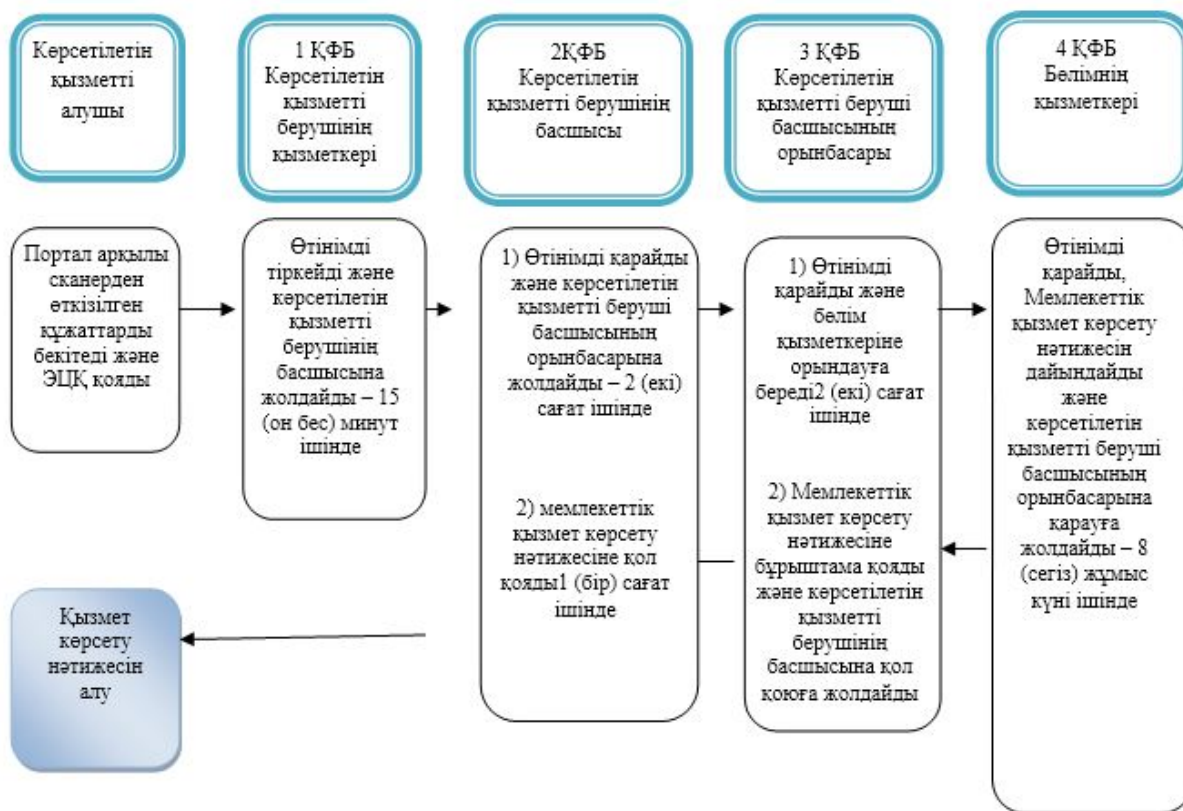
Көрсетілетін қызметті алушы

1 ҚФБ
Көрсетілетін қызметті берушінің қызметкері

2ҚФБ
Көрсетілетін қызметті берушінің басшысы

3 ҚФБ
Көрсетілетін қызметті беруші басшысының орынбасары

4 ҚФБ
Бөлімнің қызметкері

Портал арқылы сканерден өткізілген құжаттарды бекітеді және ЭЦҚ қояды

Өтінімді тіркейді және көрсетілетін қызметті берушінің басшысына жолдайды – 15 (он бес) минут ішінде

1) Өтінімді қарайды және көрсетілетін қызметті беруші басшысының орынбасарына жолдайды – 2 (екі) сағат ішінде

2) мемлекеттік қызмет көрсету нәтижесіне қол қояды1 (бір) сағат ішінде

1) Өтінімді қарайды және бөлім қызметкеріне орындауға береді2 (екі) сағат ішінде

2) Мемлекеттік қызмет көрсету нәтижесіне бұрыштама қояды және көрсетілетін қызметті берушінің басшысына қол қоюға жолдайды

Өтінімді қарайды, Мемлекеттік қызмет көрсету нәтижесін дайындайды және көрсетілетін қызметті беруші басшысының орынбасарына қарауға жолдайды – 8 (сегіз) жұмыс күні ішінде

Қызмет көрсету нәтижесін алу